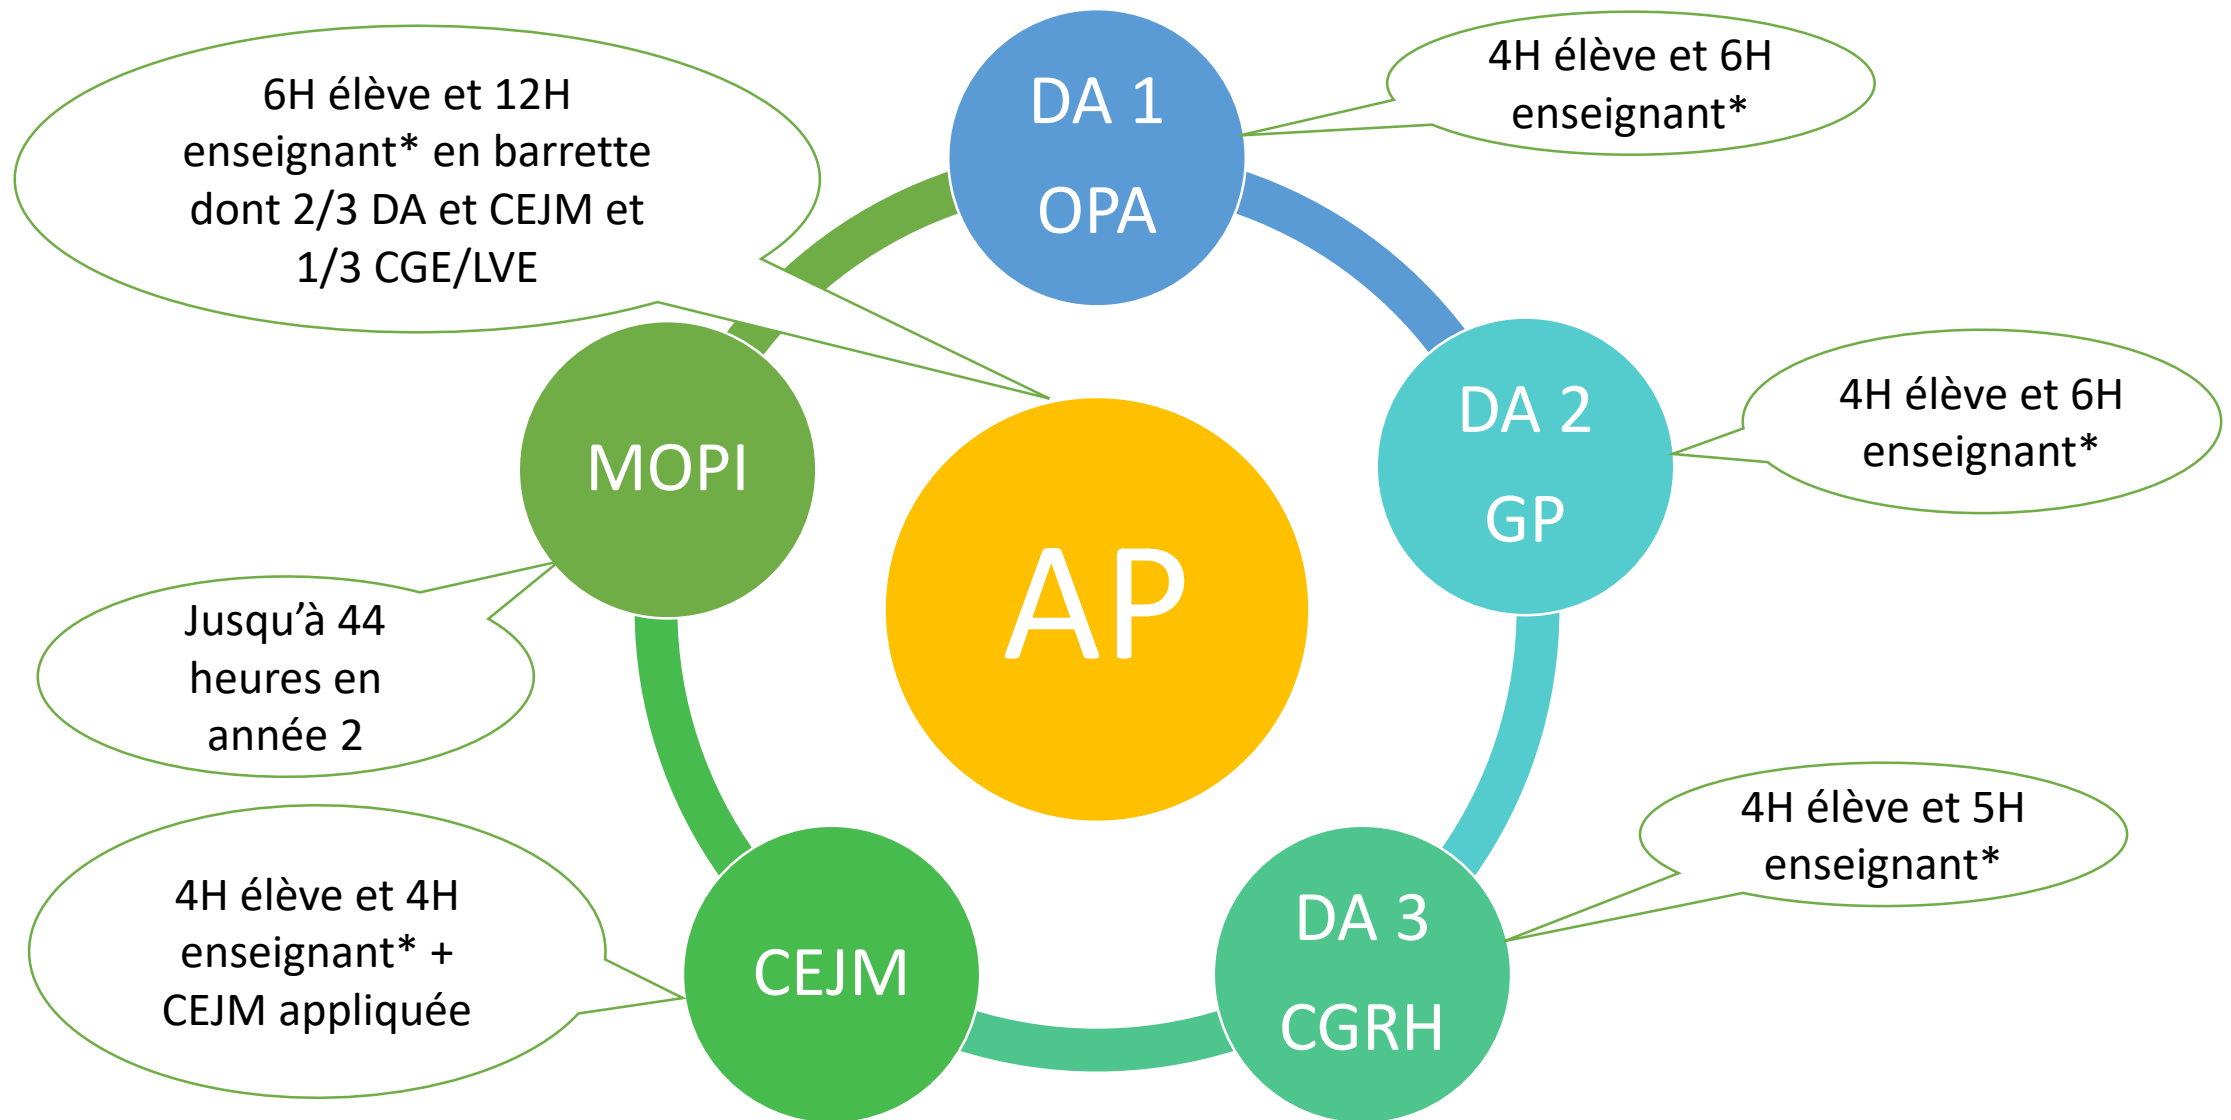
6H élève et 12H enseignant* en barrette dont 2/3 DA et CEJM et 1/3 CGE/LVE

DA 1
OPA

4H élève et 6H enseignant*

DA 2
GP

4H élève et 6H enseignant*

MOPI

AP

Jusqu'à 44 heures en année 2

4H élève et 5H enseignant*

DA 3
CGRH

CEJM

4H élève et 4H enseignant* + CEJM appliquée